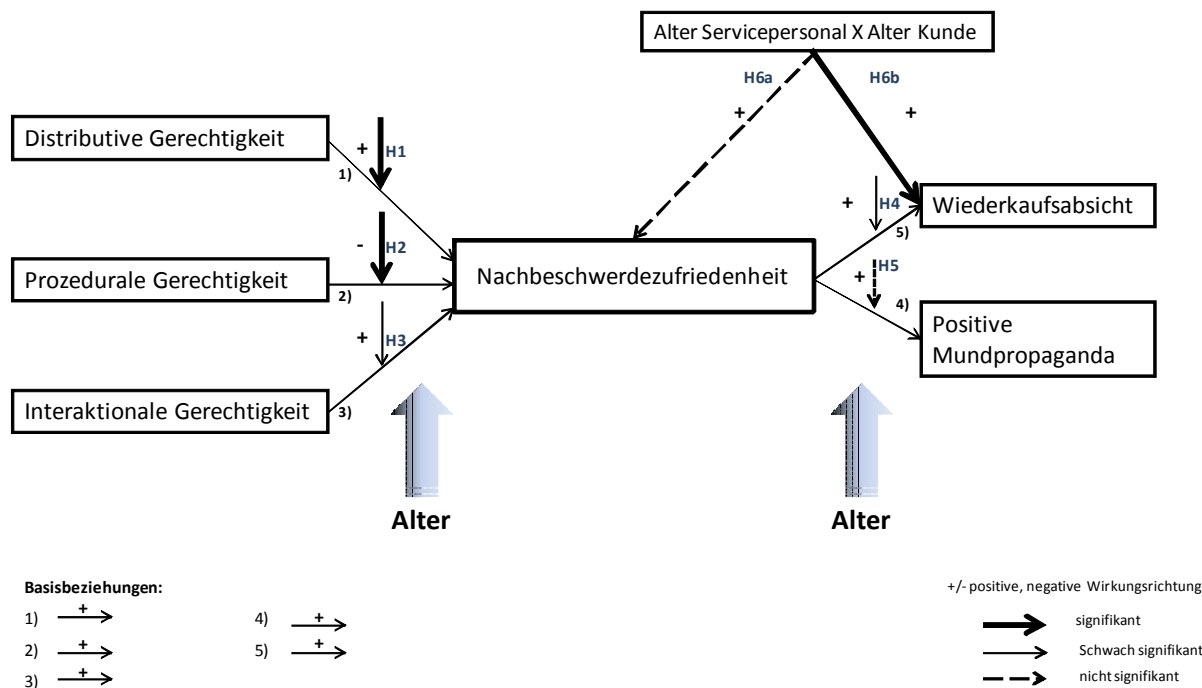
Alter Servicepersonal X Alter Kunde

H6a

H6b

+

+

Distributive Gerechtigkeit

+

H1

1)

-

H2

Prozedurale Gerechtigkeit

2)

+

H3

Interaktionale Gerechtigkeit

3)

Nachbeschwerdezufriedenheit

+

H4

5)

Wiederkaufsabsicht

+

H5

4)

Positive Mundpropaganda

Alter

Alter

Basisbeziehungen:

1) +

2) +

3) +

4) +

5) +

+/- positive, negative Wirkungsrichtung

signifikant

Schwach signifikant

nicht signifikant